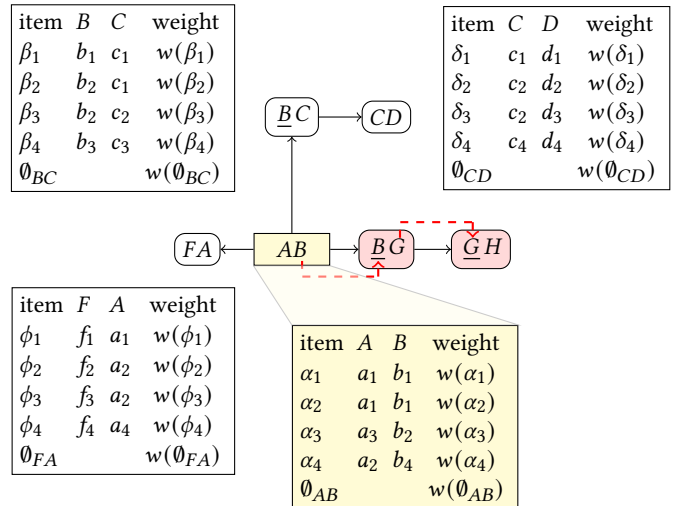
| item | $B$ | $C$ | weight |
|---|---|---|---|
| $\beta_1$ | $b_1$ | $c_1$ | $w(\beta_1)$ |
| $\beta_2$ | $b_2$ | $c_1$ | $w(\beta_2)$ |
| $\beta_3$ | $b_2$ | $c_2$ | $w(\beta_3)$ |
| $\beta_4$ | $b_3$ | $c_3$ | $w(\beta_4)$ |
| $\emptyset_{BC}$ | | | $w(\emptyset_{BC})$ |

| item | $C$ | $D$ | weight |
|---|---|---|---|
| $\delta_1$ | $c_1$ | $d_1$ | $w(\delta_1)$ |
| $\delta_2$ | $c_2$ | $d_2$ | $w(\delta_2)$ |
| $\delta_3$ | $c_2$ | $d_3$ | $w(\delta_3)$ |
| $\delta_4$ | $c_4$ | $d_4$ | $w(\delta_4)$ |
| $\emptyset_{CD}$ | | | $w(\emptyset_{CD})$ |

$\underline{B}C$

$CD$

$FA$

$AB$

$\underline{B}G$

$\underline{G}H$

| item | $F$ | $A$ | weight |
|---|---|---|---|
| $\phi_1$ | $f_1$ | $a_1$ | $w(\phi_1)$ |
| $\phi_2$ | $f_2$ | $a_2$ | $w(\phi_2)$ |
| $\phi_3$ | $f_3$ | $a_2$ | $w(\phi_3)$ |
| $\phi_4$ | $f_4$ | $a_4$ | $w(\phi_4)$ |
| $\emptyset_{FA}$ | | | $w(\emptyset_{FA})$ |

| item | $A$ | $B$ | weight |
|---|---|---|---|
| $\alpha_1$ | $a_1$ | $b_1$ | $w(\alpha_1)$ |
| $\alpha_2$ | $a_1$ | $b_1$ | $w(\alpha_2)$ |
| $\alpha_3$ | $a_3$ | $b_2$ | $w(\alpha_3)$ |
| $\alpha_4$ | $a_2$ | $b_4$ | $w(\alpha_4)$ |
| $\emptyset_{AB}$ | | | $w(\emptyset_{AB})$ |